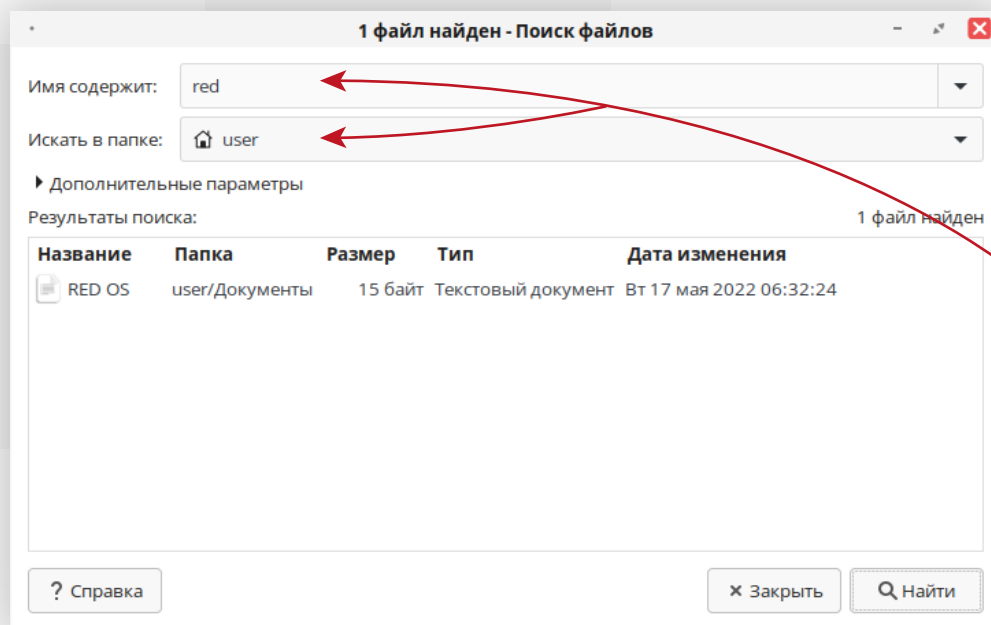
1 файл найден - Поиск файлов

Имя содержит: red

Искать в папке: user

Дополнительные параметры

Результаты поиска:

1 файл найден

| Название | Папка | Размер | Тип | Дата изменения |
|---|---|---|---|---|
| RED OS | user/Документы | 15 байт | Текстовый документ | Вт 17 мая 2022 06:32:24 |

? Справка

× Закрыть

Найти